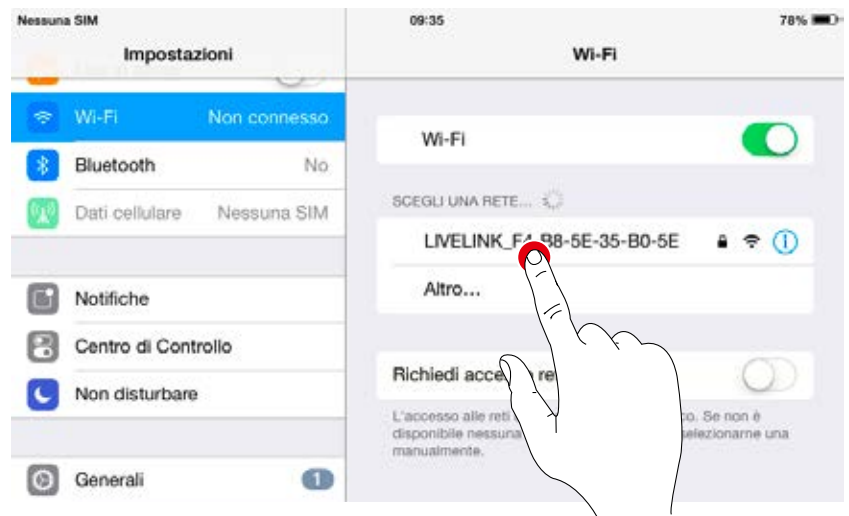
Nessuna SIM
09:35
78%

Impostazioni

Wi-Fi Non connesso
Bluetooth No
Dati cellulare Nessuna SIM

Notifiche
Centro di Controllo
Non disturbare

Generali 1

Wi-Fi

Wi-Fi

SCEGLI UNA RETE...

LIVELINK_F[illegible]B8-5E-35-B0-5E

Altro...

Richiedi acce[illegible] re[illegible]

L'accesso alle reti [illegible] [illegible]o. Se non è disponibile nessuna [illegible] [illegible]elezionarne una manualmente.